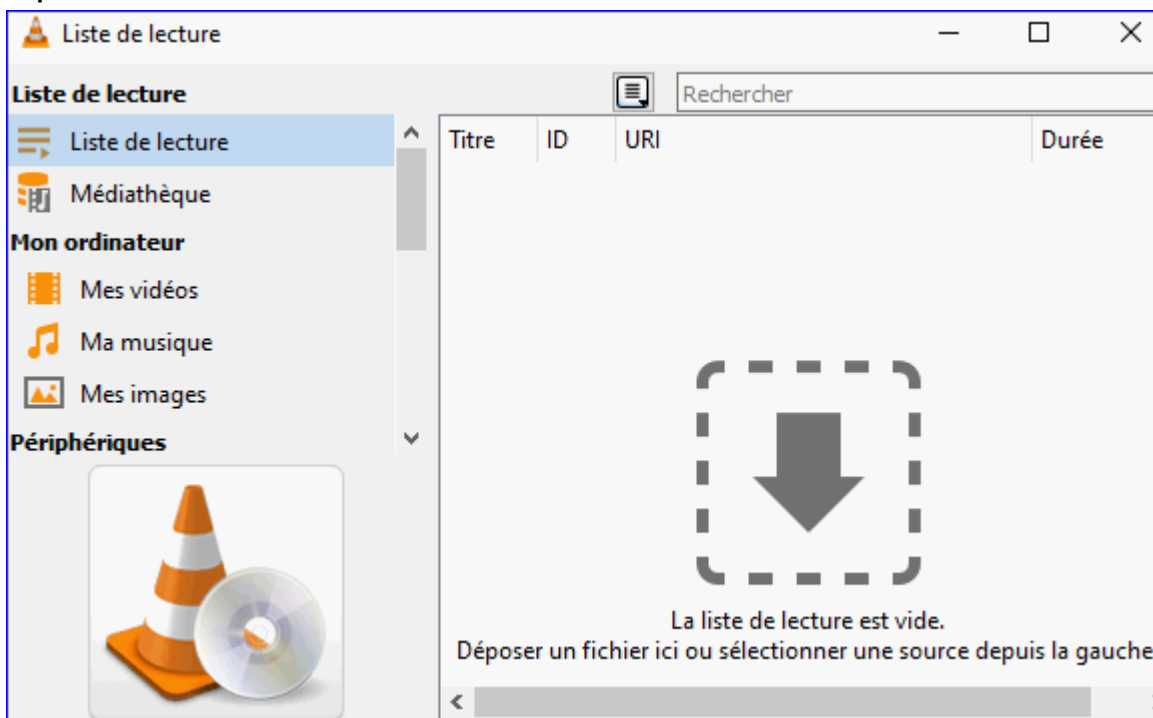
Liste de lecture

Liste de lecture
Liste de lecture
Médiathèque
Mon ordinateur
Mes vidéos
Ma musique
Mes images
Périphériques

Rechercher

| Titre | ID | URI | Durée |
|---|---|---|---|

La liste de lecture est vide.
Déposer un fichier ici ou sélectionner une source depuis la gauche